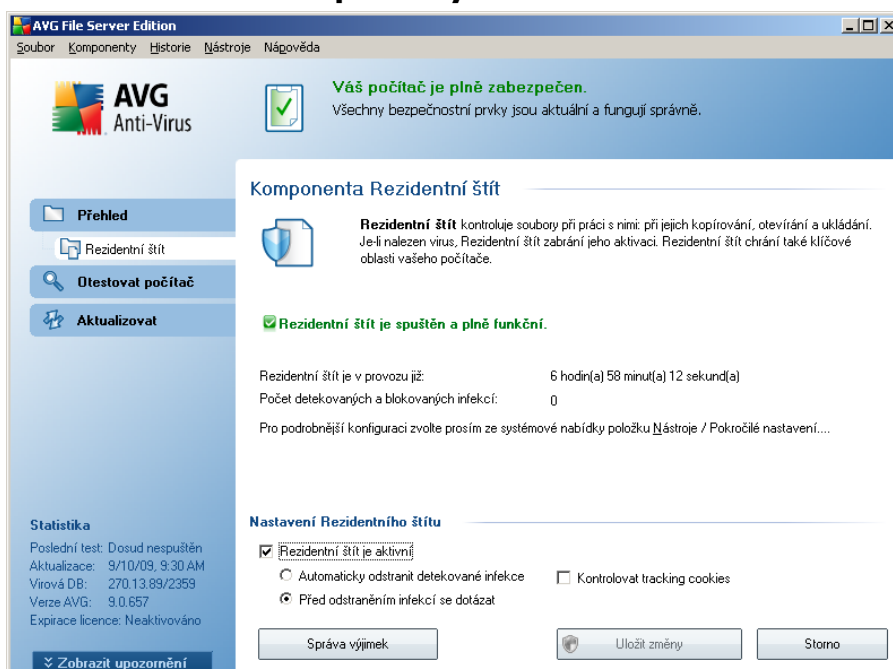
AVG File Server Edition

Soubor Komponenty Historie Nástroje Nápověda

AVG Anti-Virus

Váš počítač je plně zabezpečen.
Všechny bezpečnostní prvky jsou aktuální a fungují správně.

Přehled
Rezidentní štít
Otestovat počítač
Aktualizovat

Komponenta Rezidentní štít

Rezidentní štít kontroluje soubory při práci s nimi: při jejich kopírování, otevírání a ukládání. Je-li nalezen virus, Rezidentní štít zabrání jeho aktivaci. Rezidentní štít chrání také klíčové oblasti vašeho počítače.

Rezidentní štít je spuštěn a plně funkční.

Rezidentní štít je v provozu již: 6 hodin(a) 58 minut(a) 12 sekund(a)
Počet detekovaných a blokovaných infekcí: 0

Pro podrobnější konfiguraci zvolte prosím ze systémové nabídky položku Nástroje / Pokročilé nastavení....

Statistika
Poslední test: Dosud nespuštěn
Aktualizace: 9/10/09, 9:30 AM
Virová DB: 270.13.89/2359
Verze AVG: 9.0.657
Expirace licence: Neaktivováno

Nastavení Rezidentního štítu
Rezidentní štít je aktivní
Automaticky odstranit detekované infekce
Kontrolovat tracking cookies
Před odstraněním infekcí se dotázat

Zobrazit upozornění
Správa výjimek
Uložit změny
Storno